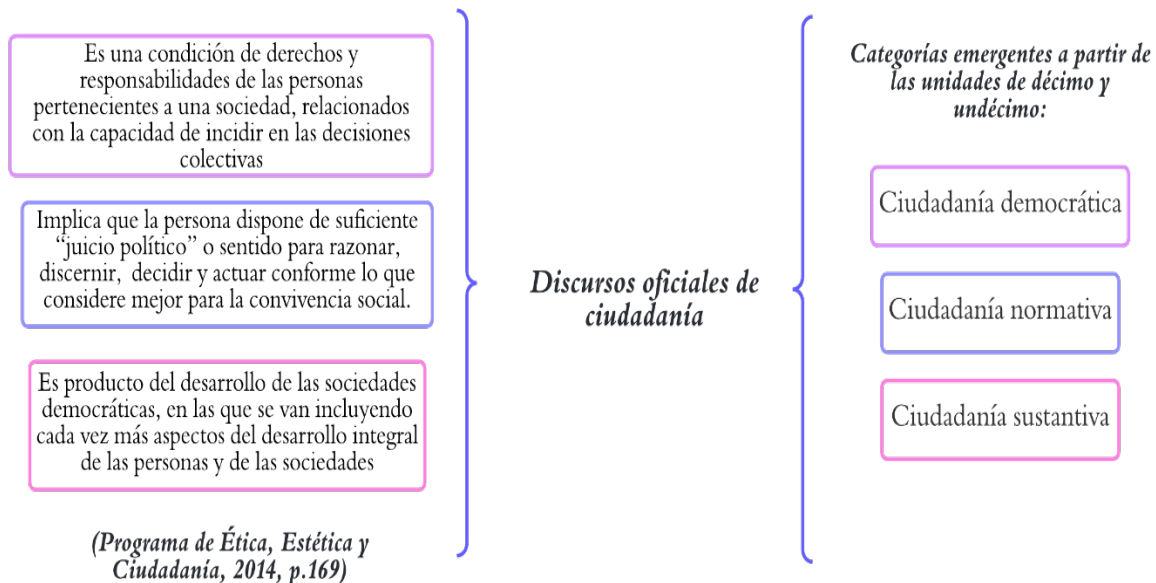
Es una condición de derechos y responsabilidades de las personas pertenecientes a una sociedad, relacionados con la capacidad de incidir en las decisiones colectivas

Implica que la persona dispone de suficiente "juicio político" o sentido para razonar, discernir, decidir y actuar conforme lo que considere mejor para la convivencia social.

Es producto del desarrollo de las sociedades democráticas, en las que se van incluyendo cada vez más aspectos del desarrollo integral de las personas y de las sociedades

(Programa de Ética, Estética y Ciudadanía, 2014, p.169)

Discursos oficiales de ciudadanía

Categorías emergentes a partir de las unidades de décimo y undécimo:

Ciudadanía democrática

Ciudadanía normativa

Ciudadanía sustantiva